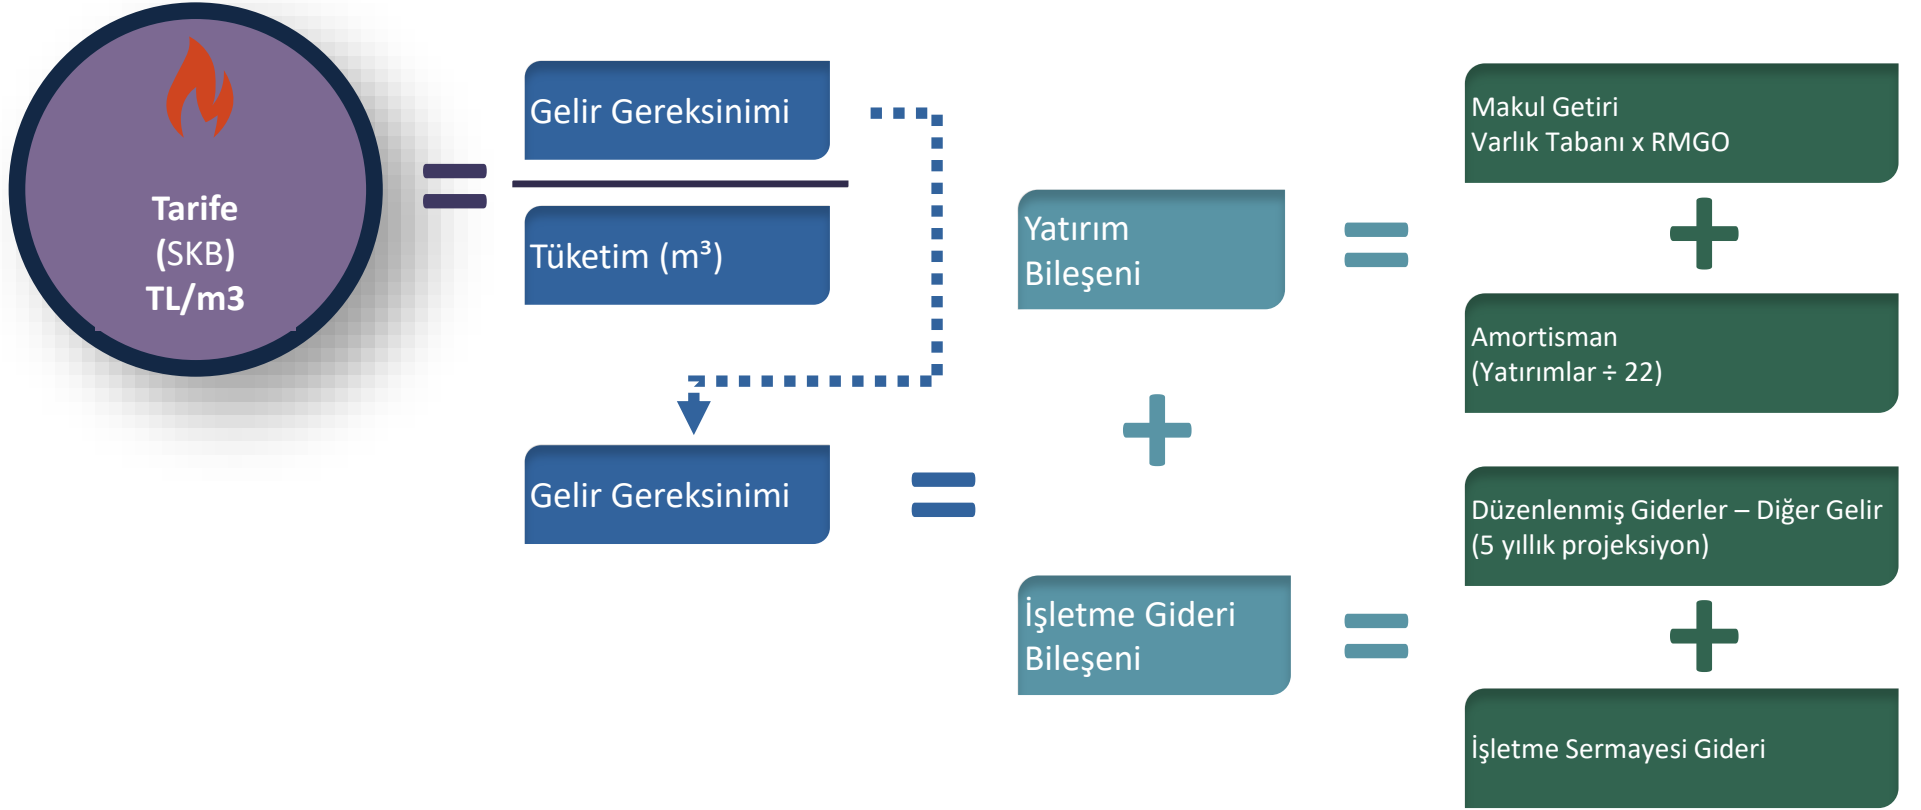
Tarife
(SKB)
TL/m3

=

Gelir Gereksinimi

Tüketim ($m^3$)

Gelir Gereksinimi

=

Yatırım Bileşeni

+

İşletme Gideri Bileşeni

=

Makul Getiri
Varlık Tabanı x RMGO

+

Amortisman
(Yatırımlar ÷ 22)

=

Düzenlenmiş Giderler – Diğer Gelir
(5 yıllık projeksiyon)

+

İşletme Sermayesi Gideri